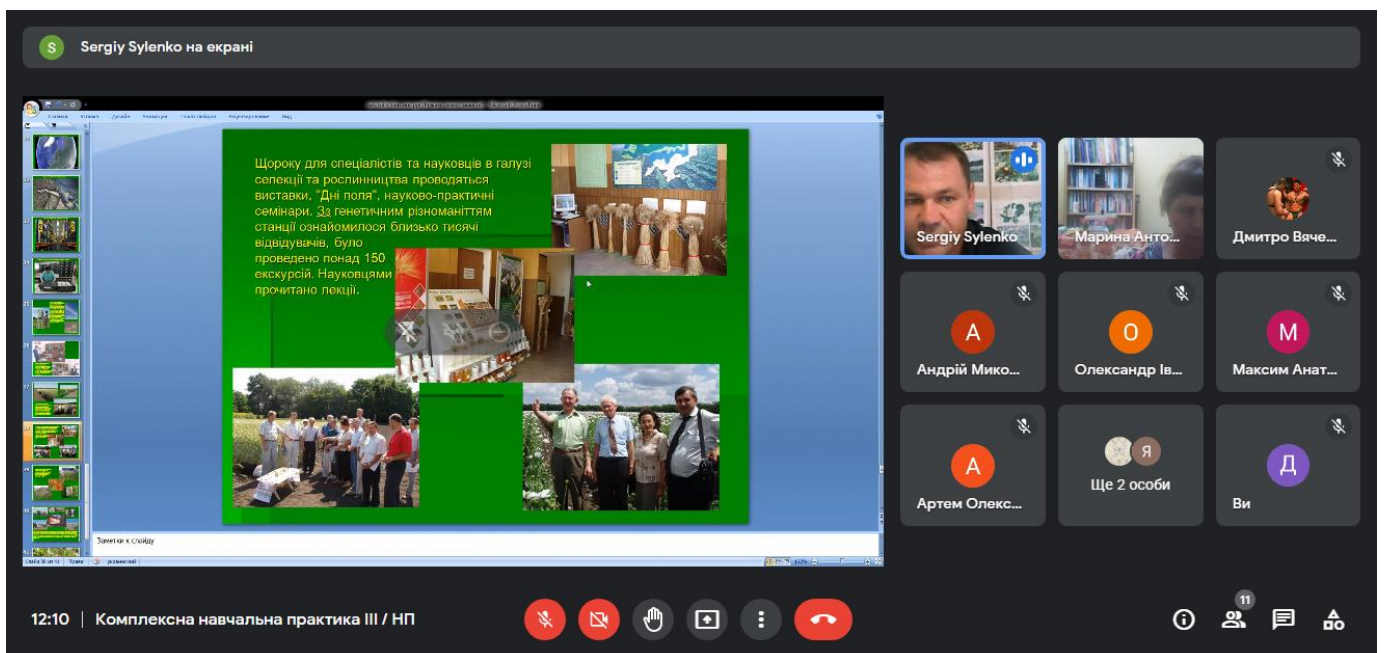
Sergiy Sylenko на екрані

Щороку для спеціалістів та науковців в галузі селекції та рослинництва проводяться виставки, "Дні поля", науково-практичні семінари. Зз генетичним різноманіттям станції ознайомилося близько тисячі відвідувачів, було проведено понад 150 екскурсій. Науковцями прочитано лекції.

Заметки к слайду

Sergiy Sylenko

Марина Анто...

Дмитро Вяче...

А
Андрій Мико...

О
Олександр Ів...

М
Максим Анат...

А
Артем Олекс...

Я
Ще 2 особи

Д
Ви

12:10 | Комплексна навчальна практика ІІІ / НП

11